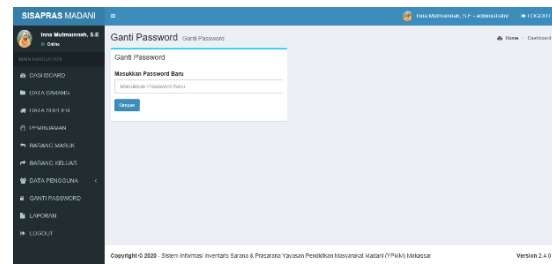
SISAPRAS MADANI

Inna Mutmainnah, S.E
Online

MAIN NAVIGATION
DASHBOARD
DATA BARANG
DATA SUPPLIER
PEMBUANGAN
BARANG MASUK
BARANG KELUAR
DATA PENGGUNA
GANTI PASSWORD
LAPORAN
LOGOUT

Inna Mutmainnah, S.E - administrator
LOGOUT

Ganti Password Ganti Password
Home / Dashboard

Ganti Password
Masukkan Password Baru
Masukkan Password Baru
Simpan

Copyright © 2020 - Sistem Informasi Inventaris Sarana & Prasarana Yayasan Pendidikan Masyarakat Madani (YPMM) Makassar
Version 2.4.0